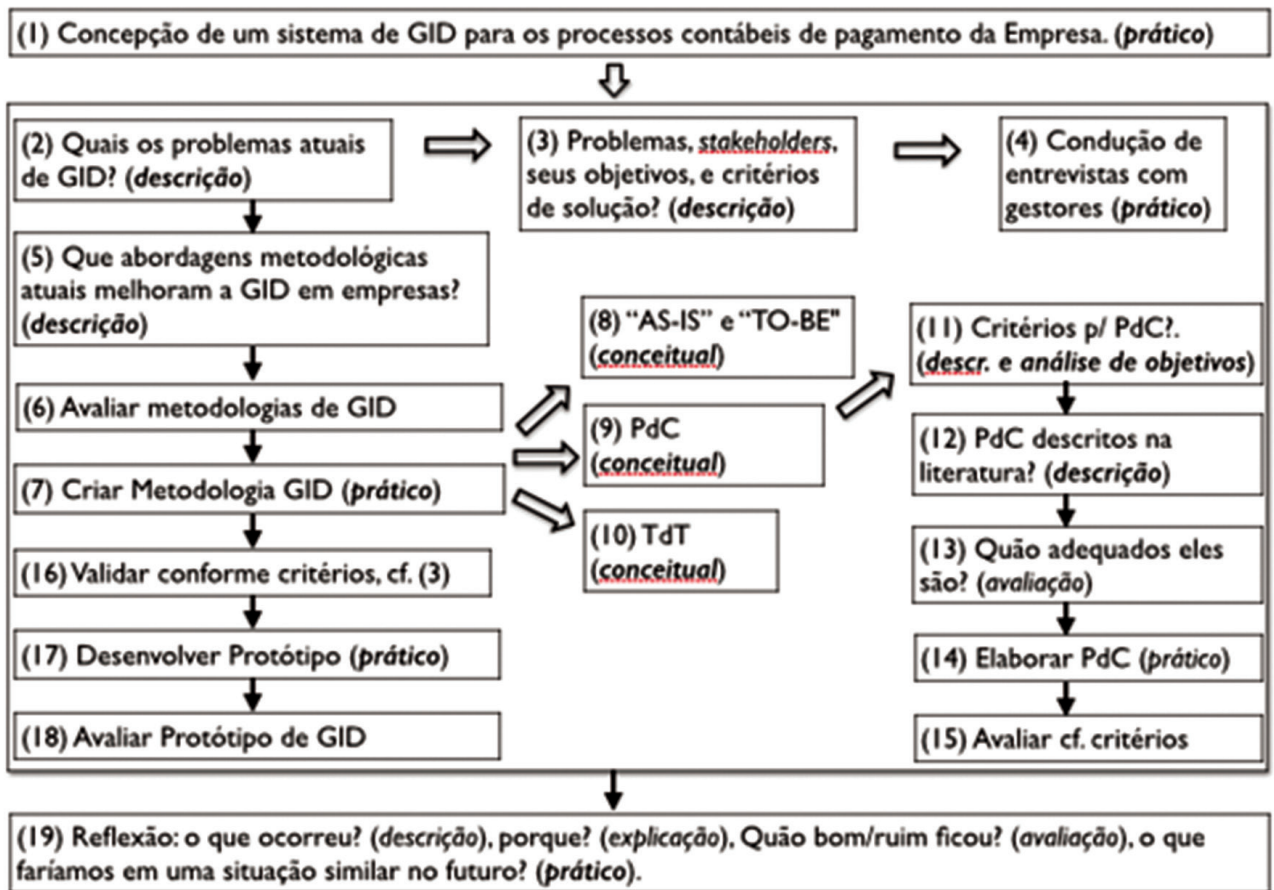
(1) Concepção de um sistema de GID para os processos contábeis de pagamento da Empresa. (*prático*)

(2) Quais os problemas atuais de GID? (*descrição*)

(3) Problemas, *stakeholders*, seus objetivos, e critérios de solução? (*descrição*)

(4) Condução de entrevistas com gestores (*prático*)

(5) Que abordagens metodológicas atuais melhoram a GID em empresas? (*descrição*)

(6) Avaliar metodologias de GID

(7) Criar Metodologia GID (*prático*)

(16) Validar conforme critérios, cf. (3)

(17) Desenvolver Protótipo (*prático*)

(18) Avaliar Protótipo de GID

(8) "AS-IS" e "TO-BE" (*conceitual*)

(9) PdC (*conceitual*)

(10) TdT (*conceitual*)

(11) Critérios p/ PdC?. (*descr. e análise de objetivos*)

(12) PdC descritos na literatura? (*descrição*)

(13) Quão adequados eles são? (*avaliação*)

(14) Elaborar PdC (*prático*)

(15) Avaliar cf. critérios

(19) Reflexão: o que ocorreu? (*descrição*), porque? (*explicação*), Quão bom/ruim ficou? (*avaliação*), o que faríamos em uma situação similar no futuro? (*prático*).